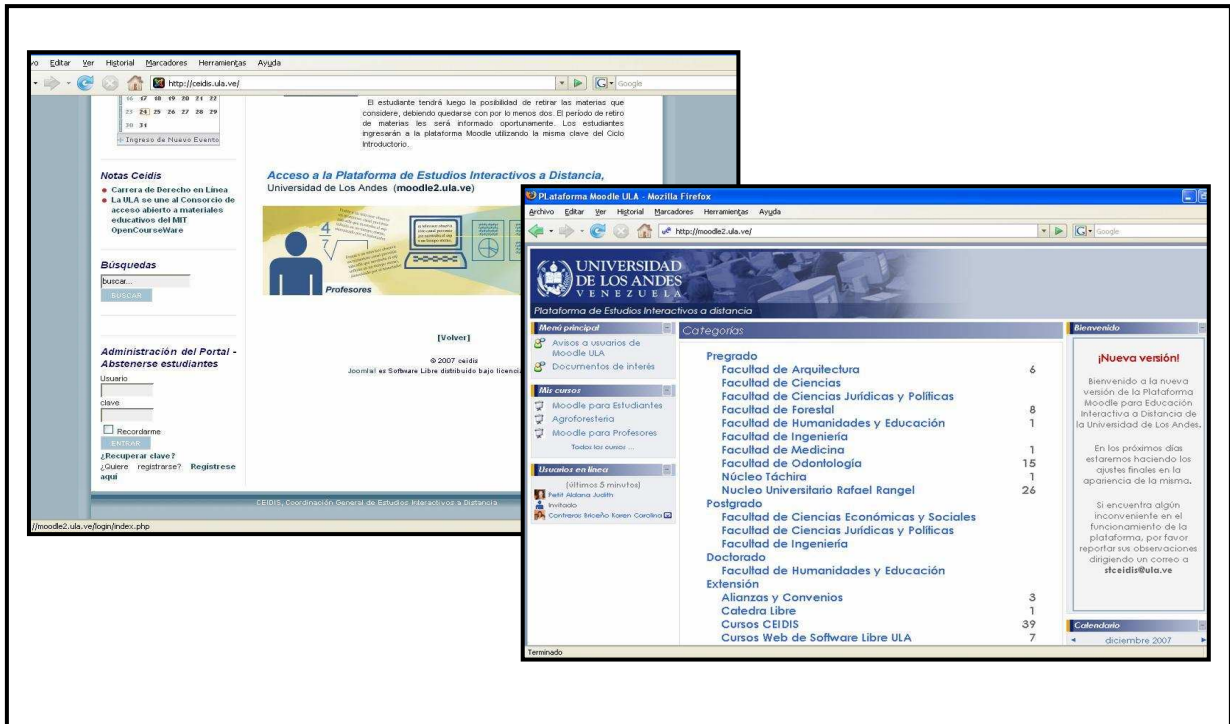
vo Editar Ver Historial Marcadores Herramientas Ayuda

http://ceidis.ula.ve/

Google

16 17 18 19 20 21 22
23 24 25 26 27 28 29
30 31

Ingreso de Nuevo Evento

El estudiante tendrá luego la posibilidad de retirar las materias que considere, debiendo quedarse con por lo menos dos. El período de retiro de materias les será informado oportunamente. Los estudiantes ingresarán a la plataforma Moodle utilizando la misma clave del Ciclo Introductorio.

Notas Ceidis

Carrera de Derecho en Línea

La ULA se une al Consorcio de acceso abierto a materiales educativos del MIT OpenCourseWare

Acceso a la Plataforma de Estudios Interactivos a Distancia,
Universidad de Los Andes (moodle2.ula.ve)

$\frac{4}{7}$

Profesores

Búsquedas

buscar...

BUSCAR

Administración del Portal - Abstenerse estudiantes

Usuario

clave

Recordarme

ENTRAR

¿Recuperar clave?

¿Quiere registrarse? Registrese aqui

[Volver]

© 2007 ceidis
Joomla! es Software Libre distribuido bajo licencia

CEIDIS, Coordinación General de Estudios Interactivos a Distancia

//moodle2.ula.ve/login/index.php

PLataforma Moodle ULA - Mozilla Firefox

Archivo Editar Ver Historial Marcadores Herramientas Ayuda

http://moodle2.ula.ve/

Google

UNIVERSIDAD DE LOS ANDES VENEZUELA

Plataforma de Estudios Interactivos a distancia

Menú principal

Avisos a usuarios de Moodle ULA

Documentos de interés

Mis cursos

Moodle para Estudiantes

Agroforestería

Moodle para Profesores

Todos los cursos ...

Usuarios en línea

(últimos 5 minutos)

Petit Aldana Judith

Invitado

Contreras Briceño Karen Carolina

Categorías

Pregrado
Facultad de Arquitectura 6
Facultad de Ciencias
Facultad de Ciencias Jurídicas y Políticas
Facultad de Forestal 8
Facultad de Humanidades y Educación 1
Facultad de Ingeniería
Facultad de Medicina 1
Facultad de Odontología 15
Núcleo Táchira 1
Nucleo Universitario Rafael Rangel 26
Postgrado
Facultad de Ciencias Económicas y Sociales
Facultad de Ciencias Jurídicas y Políticas
Facultad de Ingeniería
Doctorado
Facultad de Humanidades y Educación
Extensión
Alianzas y Convenios 3
Catedra Libre 1
Cursos CEIDIS 39
Cursos Web de Software Libre ULA 7

Bienvenido

¡Nueva versión!

Bienvenido a la nueva versión de la Plataforma Moodle para Educación Interactiva a Distancia de la Universidad de Los Andes.

En los próximos días estaremos haciendo los ajustes finales en la apariencia de la misma.

Si encuentra algún inconveniente en el funcionamiento de la plataforma, por favor reportar sus observaciones dirigiendo un correo a stceidis@ula.ve

Calendario

diciembre 2007

Terminado